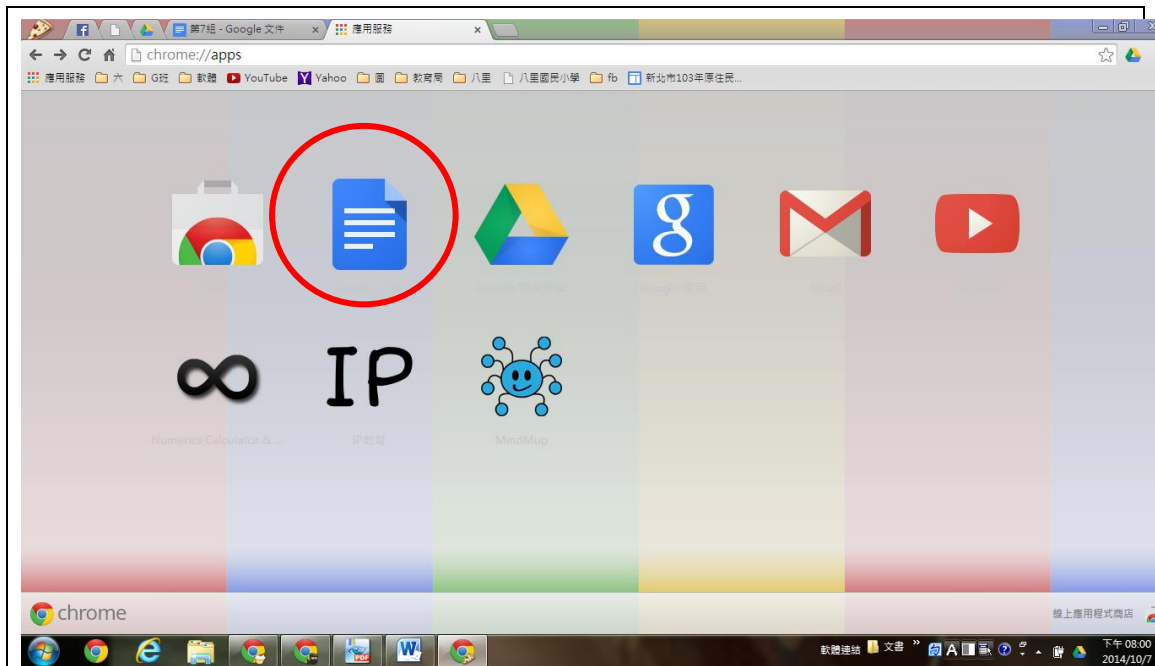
第7組 - Google 文件 ×
應用服務 ×
chrome://apps
應用服務 六 G班 軟體 YouTube Yahoo 圖 教育局 八里 八里國民小學 fb 新北市103年原住民...
Google 雲端硬碟
Google 搜尋
Gmail
YouTube
IP
Numerics Calculator & ...
IP查詢
MindMup
chrome
線上應用程式商店
軟體連結 文書
下午 08:00
2014/10/7